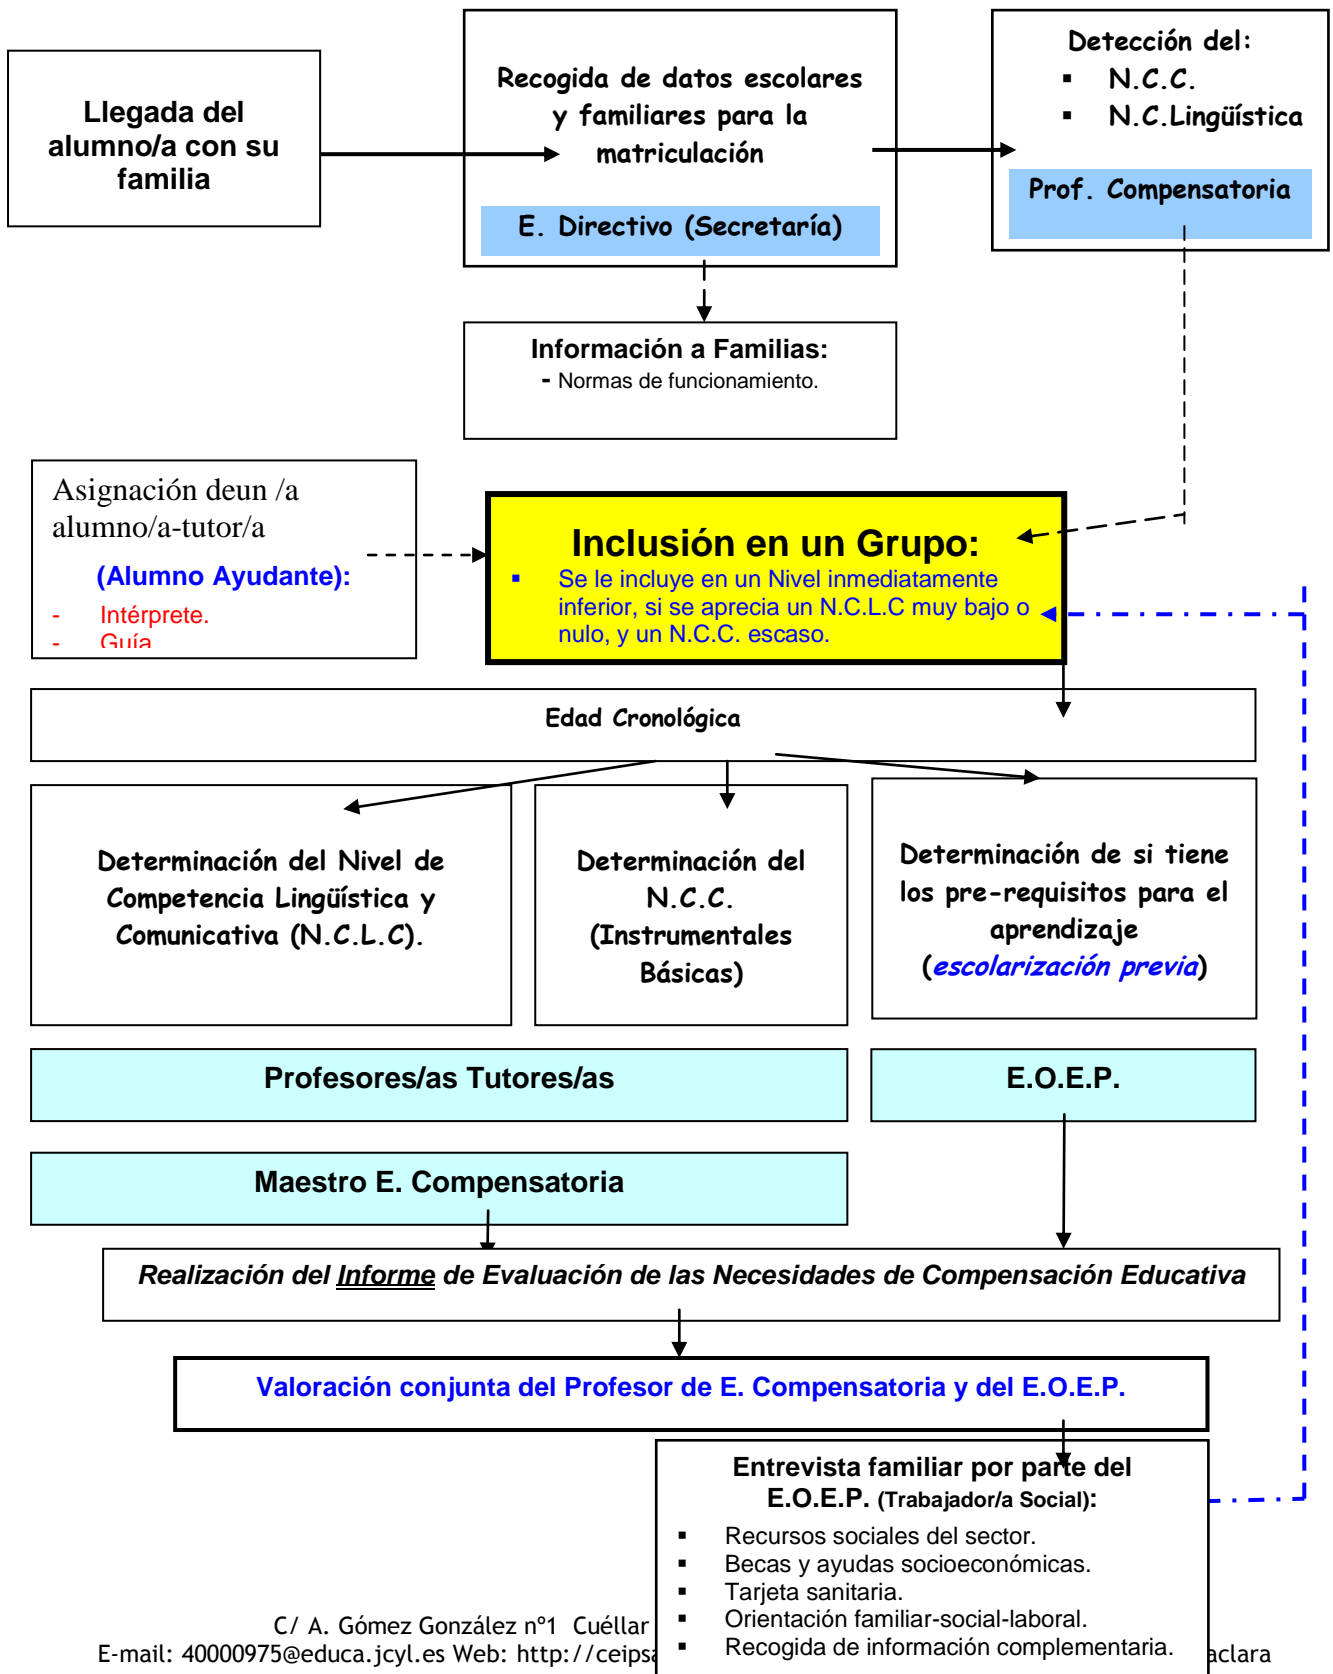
Llegada del alumno/a con su familia

Recogida de datos escolares y familiares para la matriculación

E. Directivo (Secretaría)

Detección del:
- N.C.C.
- N.C.Lingüística

Prof. Compensatoria

Información a Familias:
- Normas de funcionamiento.

Asignación deun /a alumno/a-tutor/a

(Alumno Ayudante):
- Intérprete.
- Guía

Inclusión en un Grupo:
- Se le incluye en un Nivel inmediatamente inferior, si se aprecia un N.C.L.C muy bajo o nulo, y un N.C.C. escaso.

Edad Cronológica

Determinación del Nivel de Competencia Lingüística y Comunicativa (N.C.L.C).

Determinación del N.C.C. (Instrumentales Básicas)

Determinación de si tiene los pre-requisitos para el aprendizaje (escolarización previa)

Profesores/as Tutores/as

E.O.E.P.

Maestro E. Compensatoria

Realización del Informe de Evaluación de las Necesidades de Compensación Educativa

Valoración conjunta del Profesor de E. Compensatoria y del E.O.E.P.

Entrevista familiar por parte del E.O.E.P. (Trabajador/a Social):
- Recursos sociales del sector.
- Becas y ayudas socioeconómicas.
- Tarjeta sanitaria.
- Orientación familiar-social-laboral.
- Recogida de información complementaria.

C/ A. Gómez González nº1 Cuéllar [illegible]
E-mail: 40000975@educa.jcyl.es Web: http://ceips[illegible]aclara